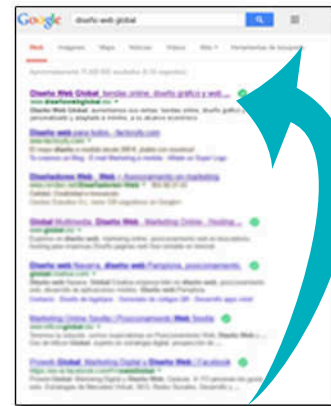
Google diseño web global

Web Imágenes Maps Noticias Vídeos Más Herramientas de búsqueda

Aproximadamente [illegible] resultados ([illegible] segundos)

Diseño Web Global, tiendas online, diseño gráfico y web ...
www.diseñowebglobal.es
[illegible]

Diseño web para todos - factoría5a.com
www.factoria5a.com
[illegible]

Diseñadores Web - Web y Posicionamiento en marketing
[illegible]

Global Multimedia. Diseño Web, Marketing Online, Hosting ...
www.global.es
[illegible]

Diseño web Navarra, diseño web Pamplona, posicionamiento
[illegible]

Marketing Online Sevilla | Posicionamiento Web, Diseño Web
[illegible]

Proyecto Global | Diseño, Marketing Digital y Diseño Web | Facebook
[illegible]